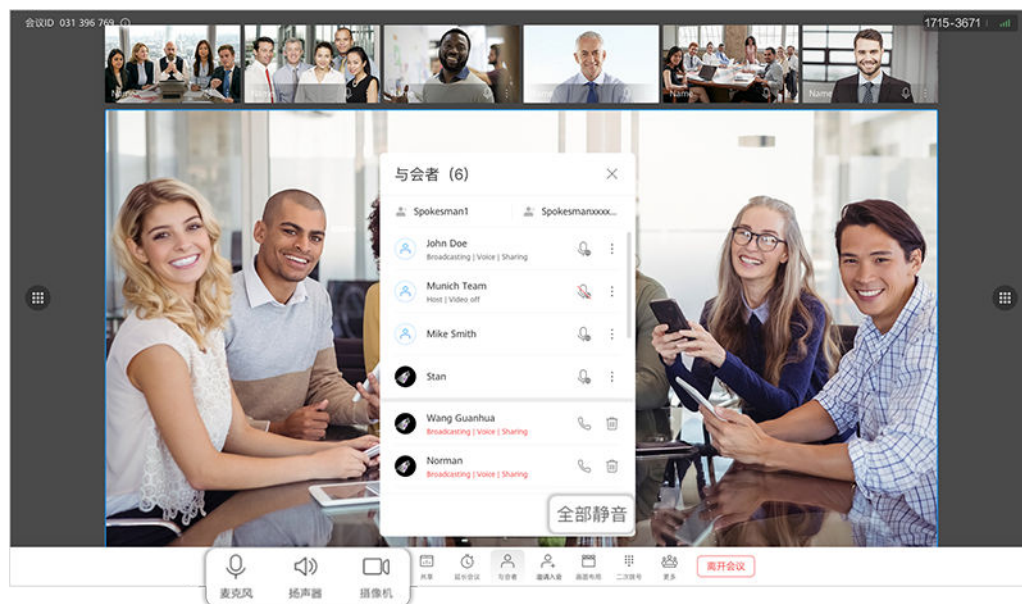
会议ID 031 396 769

1715-3671

Name

Name

Name

Name

Name

Name

与会者 (6)

Spokesman1

Spokesmanxxxx...

John Doe
Broadcasting | Voice | Sharing

Munich Team
Host | Video off

Mike Smith

Stan

Wang Guanhua
Broadcasting | Voice | Sharing

Norman
Broadcasting | Voice | Sharing

全部静音

麦克风

扬声器

摄像机

共享

延长会议

与会者

邀请入会

画面布局

二次拨号

更多

离开会议